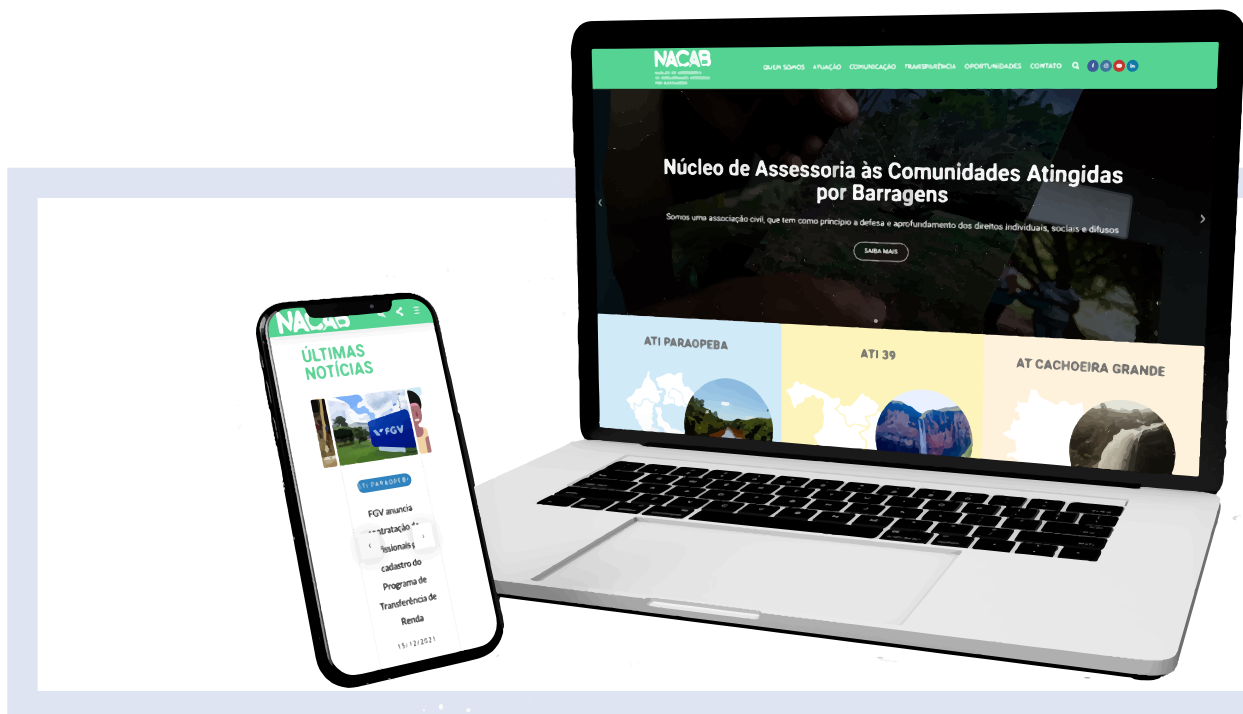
NACAB
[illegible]

QUEM SOMOS ATUAÇÃO COMUNICAÇÃO TRANSPARÊNCIA OPORTUNIDADES CONTATO

Núcleo de Assessoria às Comunidades Atingidas por Barragens

Somos uma associação civil, que tem como princípio a defesa e aprofundamento dos direitos individuais, sociais e difusos

SAIBA MAIS

ATI PARAOPEBA

ATI 39

AT CACHOEIRA GRANDE

NACAB

ÚLTIMAS NOTÍCIAS

FGV

TI PARAOPEB

FGV anuncia contratação de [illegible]issionais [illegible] cadastro do Programa de Transferência de Renda

15/12/2021